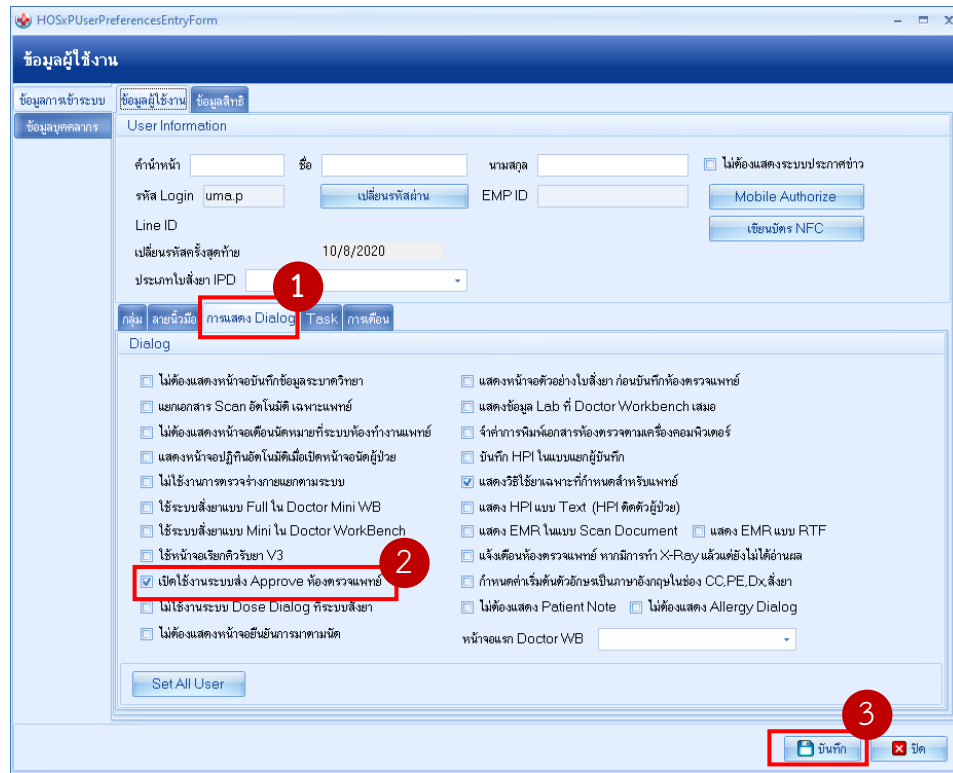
HOSxPUserPreferencesEntryForm

ข้อมูลผู้ใช้งาน

ข้อมูลการเข้าระบบ
ข้อมูลบุคคลากร

ข้อมูลผู้ใช้งาน | ข้อมูลสิทธิ

User Information

คำนำหน้า
ชื่อ
นามสกุล
ไม่ต้องแสดงระบบประกาศข่าว
รหัส Login uma.p
เปลี่ยนรหัสผ่าน
EMP ID
Mobile Authorize
Line ID
เขียนบัตร NFC
เปลี่ยนรหัสครั้งสุดท้าย 10/8/2020
ประเภทใบสั่งยา IPD

1

กลุ่ม | ลายนิ้วมือ | การแสดง Dialog | Task | การเตือน

Dialog

ไม่ต้องแสดงหน้าจอบันทึกข้อมูลระบาดวิทยา
แยกเอกสาร Scan อัตโนมัติ เฉพาะแพทย์
ไม่ต้องแสดงหน้าจอเตือนนัดหมายที่ระบบห้องทำงานแพทย์
แสดงหน้าจอปฏิทินอัตโนมัติเมื่อเปิดหน้าจอนัดผู้ป่วย
ไม่ใช้งานการตรวจร่างกายแยกตามระบบ
ใช้ระบบสั่งยาแบบ Full ใน Doctor Mini WB
ใช้ระบบสั่งยาแบบ Mini ใน Doctor WorkBench
ใช้หน้าจอเรียกคิวรับยา V3
เปิดใช้งานระบบส่ง Approve ห้องตรวจแพทย์
ไม่ใช้งานระบบ Dose Dialog ที่ระบบสั่งยา
ไม่ต้องแสดงหน้าจอยืนยันการมาตามนัด

2

แสดงหน้าจอตัวอย่างใบสั่งยา ก่อนบันทึกห้องตรวจแพทย์
แสดงข้อมูล Lab ที่ Doctor Workbench เสมอ
จำค่าการพิมพ์เอกสารห้องตรวจตามเครื่องคอมพิวเตอร์
บันทึก HPI ในแบบแยกผู้บันทึก
แสดงวิธีใช้ยาเฉพาะที่กำหนดสำหรับแพทย์
แสดง HPI แบบ Text (HPI ติดตัวผู้ป่วย)
แสดง EMR ในแบบ Scan Document
แสดง EMR แบบ RTF
แจ้งเตือนห้องตรวจแพทย์ หากมีการทำ X-Ray แล้วแต่ยังไม่ได้อ่านผล
กำหนดค่าเริ่มต้นตัวอักษรเป็นภาษาอังกฤษในช่อง CC,PE,Dx,สั่งยา
ไม่ต้องแสดง Patient Note
ไม่ต้องแสดง Allergy Dialog
หน้าจอแรก Doctor WB

Set All User

3

บันทึก
ปิด